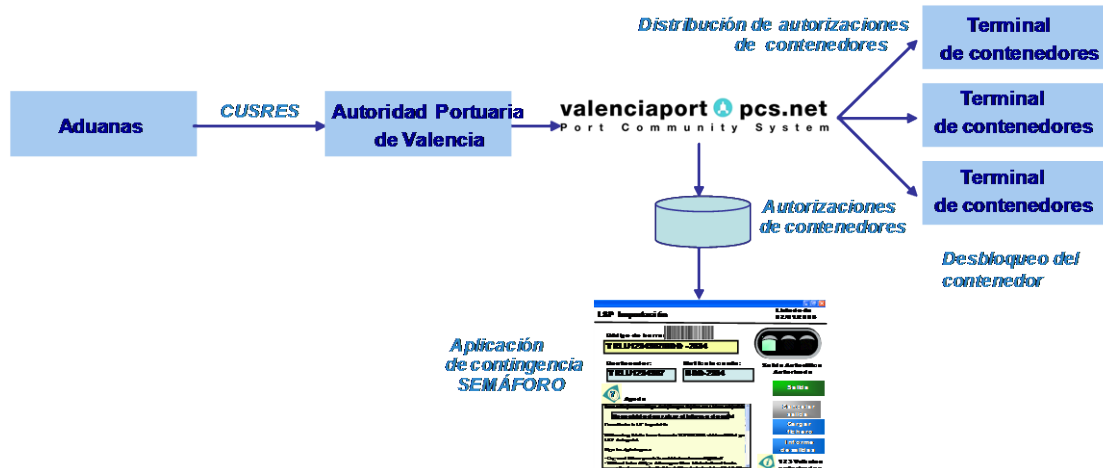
Distribución de autorizaciones de contenedores

Terminal de contenedores

Aduanas

CUSRES

Autoridad Portuaria de Valencia

valenciaport pcs.net
Port Community System

Terminal de contenedores

Terminal de contenedores

Autorizaciones de contenedores

Desbloqueo del contenedor

Aplicación de contingencia SEMÁFORO

LSP Importación

Código de barras

Contenedor:

Salida

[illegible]